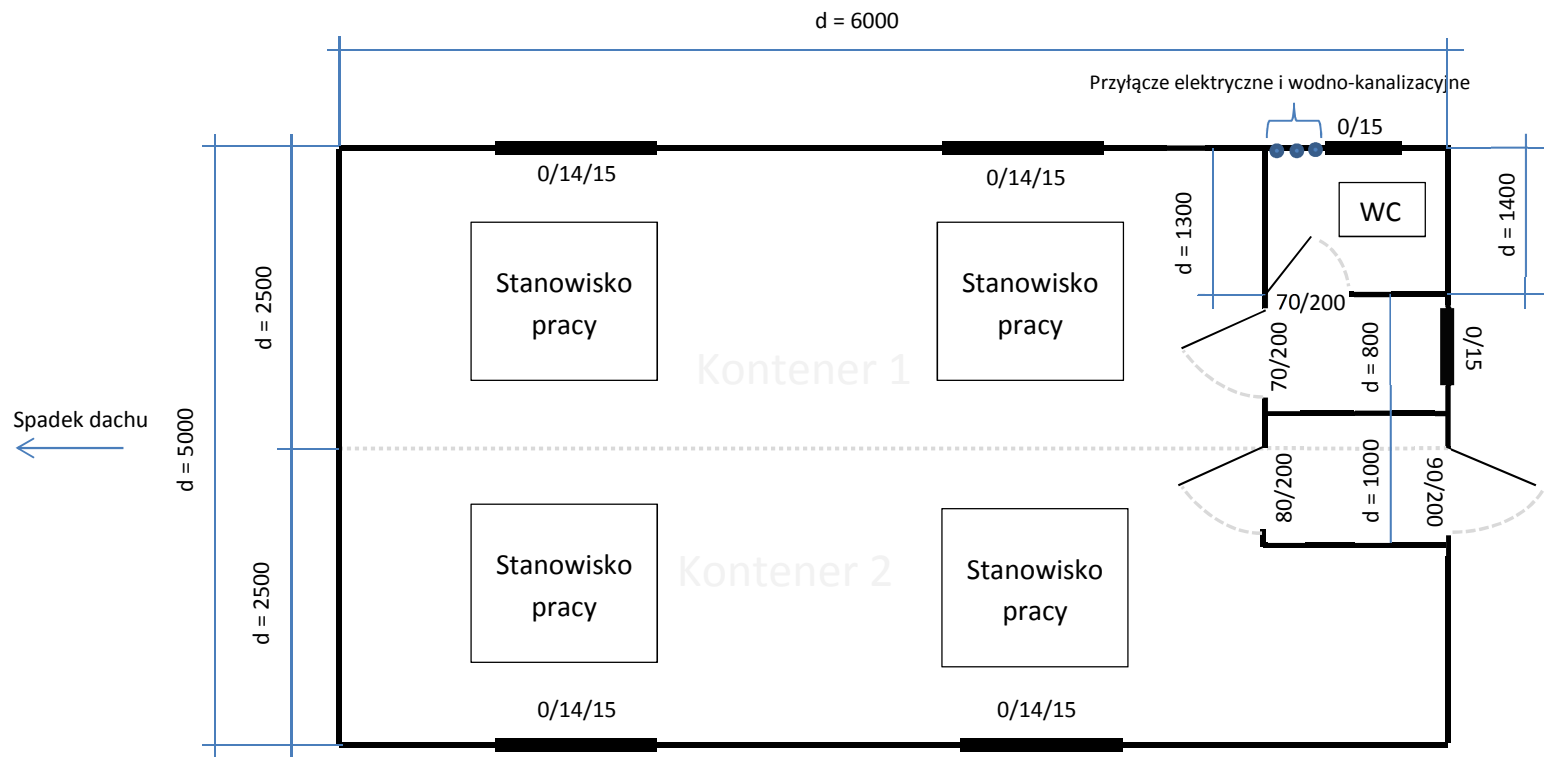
d = 6000

Przyłącze elektryczne i wodno-kanalizacyjne

0/15

0/14/15

0/14/15

d = 1300

WC

d = 1400

d = 2500

Stanowisko pracy

Stanowisko pracy

70/200

70/200

d = 800

0/15

Kontener 1

Spadek dachu

d = 5000

80/200

d = 1000

90/200

d = 2500

Stanowisko pracy

Kontener 2

Stanowisko pracy

0/14/15

0/14/15